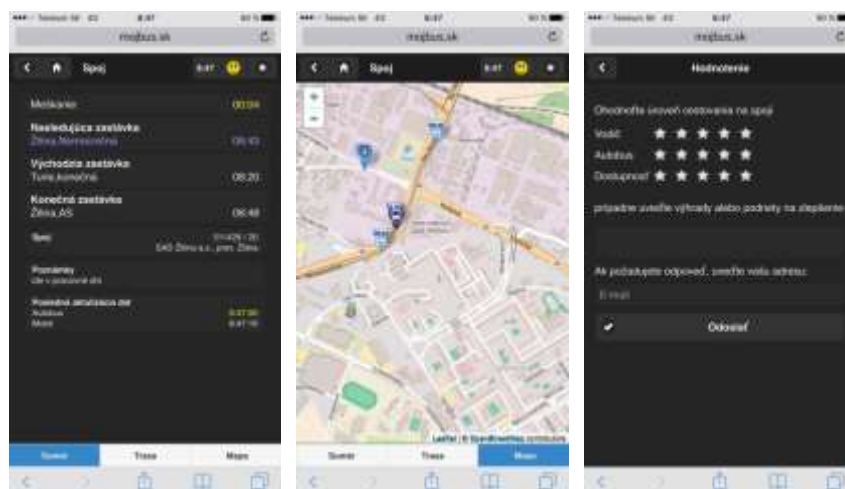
Telekom SK 4G 8:47 93 %
mojbus.sk

Spoj 8:47

Meškanie 00:04

Nasledujúca zastávka
Žilina,Nemocnica 08:43

Východzia zastávka
Turie,konečná 08:20

Konečná zastávka
Žilina,AS 08:48

Spoj 511429 / 20
SAD Žilina a.s., prev. Žilina

Poznámky
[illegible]

Posledná aktualizácia dát
Autobus 8:47:00
Mojbus 8:47:10

Súhrn Trasa Mapa

Telekom SK 4G 8:47 93 %
mojbus.sk

Spoj 8:47

+
−

Leaflet | © OpenStreetMap contributors

Súhrn Trasa Mapa

Telekom SK 4G 8:47 93 %
mojbus.sk

Hodnotenie

Ohodnoťte úroveň cestovania na spoji
Vodič ★ ★ ★ ★ ★
Autobus ★ ★ ★ ★ ★
Dostupnosť ★ ★ ★ ★ ★

prípadne uveďte výhrady alebo podnety na zlepšenie

Ak požadujete odpoveď, uveďte vašu adresu:
E-mail

Odoslať